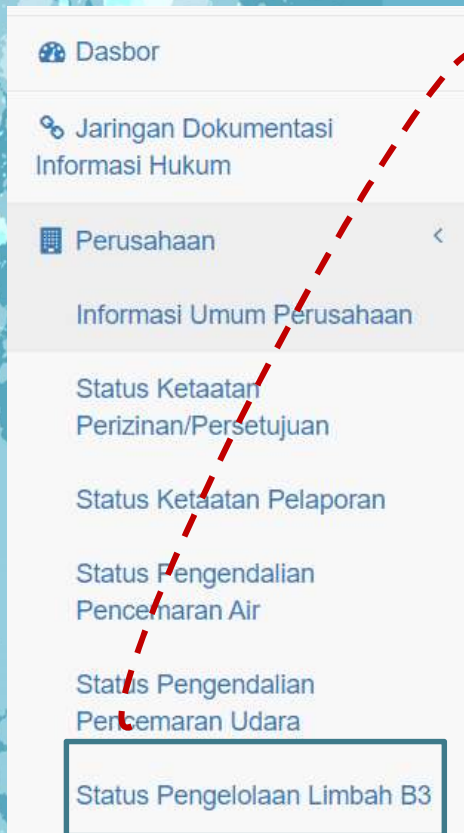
Dasbor

Jaringan Dokumentasi Informasi Hukum

Perusahaan

Informasi Umum Perusahaan

Status Ketaatan Perizinan/Persetujuan

Status Ketaatan Pelaporan

Status Pengendalian Pencemaran Air

Status Pengendalian Pencemaran Udara

Status Pengelolaan Limbah B3